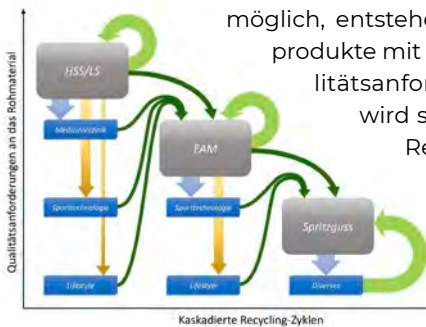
möglich, entsteh
produkte mit
litätsanfor
wird s
Re

HSS/LS
Medizintechnik
Sporttechnologie
Lifestyle
FAM
Sporttechnologie
Lifestyle
Spritzguss
Diverses

Qualitätsanforderungen an das Rohmaterial
Kaskadierte Recycling-Zyklen